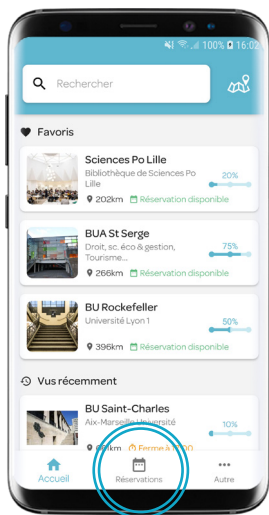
100% 16:02

Rechercher

Favoris

Sciences Po Lille
Bibliothèque de Sciences Po Lille
20%
202km Réservation disponible

BUA St Serge
Droit, sc. éco & gestion, Tourisme...
75%
266km Réservation disponible

BU Rockefeller
Université Lyon 1
50%
396km Réservation disponible

Vus récemment

BU Saint-Charles
Aix-Marseille Université
10%
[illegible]km Ferme à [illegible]

Accueil
Réservations
Autre